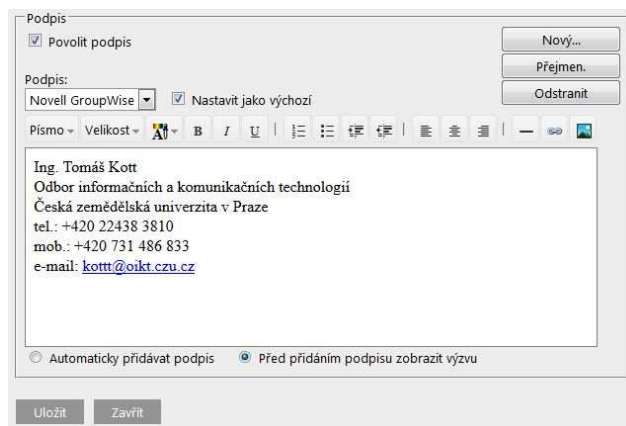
Podpis

Povolit podpis

Nový...

Přejmen.

Podpis:

Odstranit

Novell GroupWise

Nastavit jako výchozí

Písmo Velikost B I U

Ing. Tomáš Kott
Odbor informačních a komunikačních technologií
Česká zemědělská univerzita v Praze
tel.: +420 22438 3810
mob.: +420 731 486 833
e-mail: kottt@oikt.czu.cz

Automaticky přidávat podpis

Před přidáním podpisu zobrazit výzvu

Uložit

Zavřít